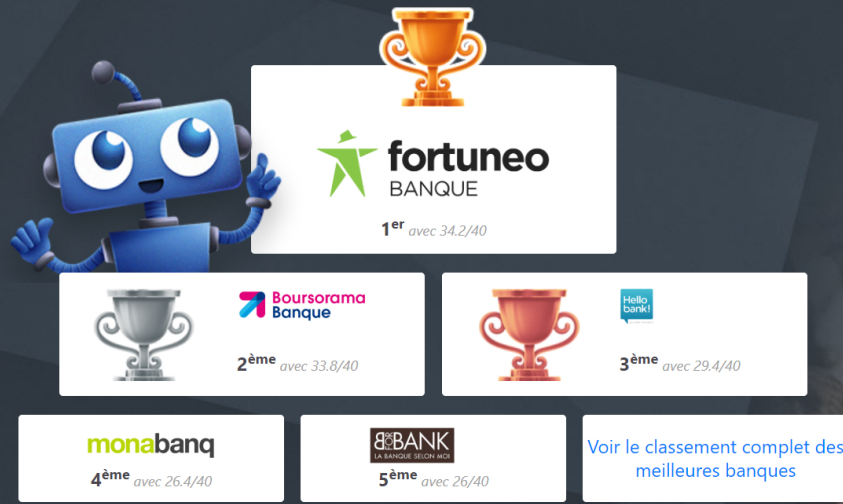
fortuneo BANQUE

1$^{er}$ avec 34.2/40

Boursorama Banque

2$^{ème}$ avec 33.8/40

Hello bank!

3$^{ème}$ avec 29.4/40

monabanq

4$^{ème}$ avec 26.4/40

BforBANK LA BANQUE SELON MOI

5$^{ème}$ avec 26/40

Voir le classement complet des meilleures banques